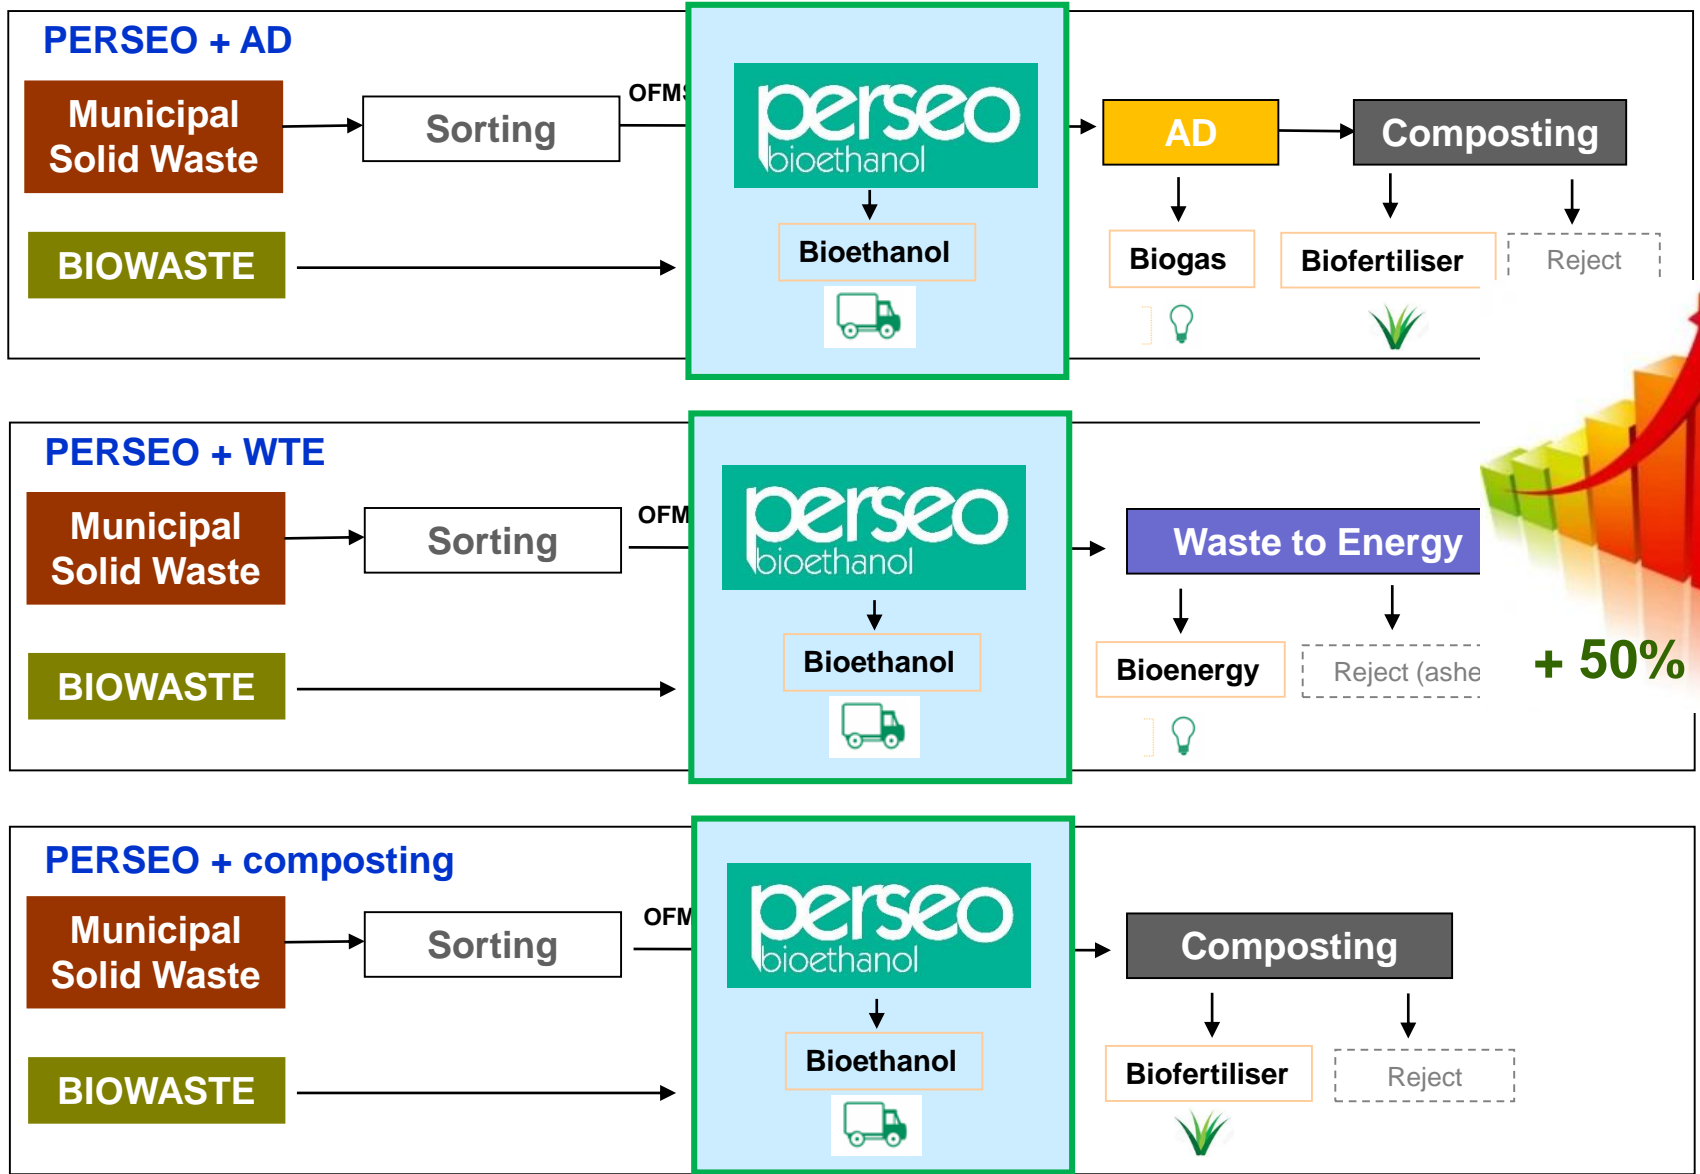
PERSEO + AD

Municipal Solid Waste

Sorting

OFMS

BIOWASTE

perseo bioethanol

Bioethanol

AD

Composting

Biogas

Biofertiliser

Reject

PERSEO + WTE

Municipal Solid Waste

Sorting

OFM

BIOWASTE

perseo bioethanol

Bioethanol

Waste to Energy

Bioenergy

Reject (ashe

+ 50%

PERSEO + composting

Municipal Solid Waste

Sorting

OFM

BIOWASTE

perseo bioethanol

Bioethanol

Composting

Biofertiliser

Reject